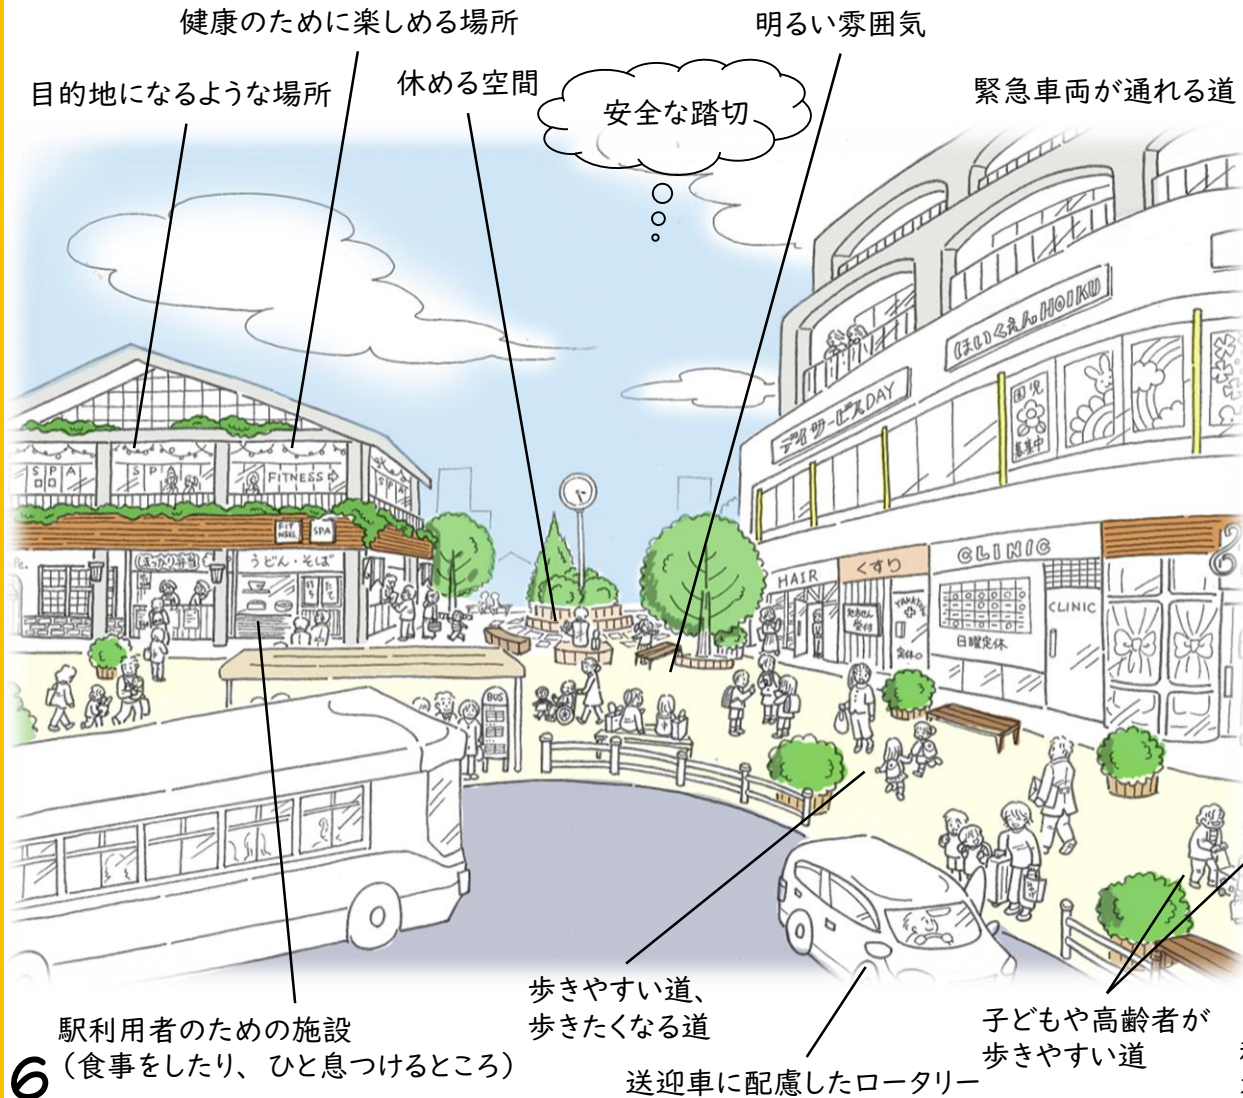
健康のために楽しめる場所

明るい雰囲気

目的地になるような場所

休める空間

安全な踏切

緊急車両が通れる道

ほいくえん HOIKU

デイサービス DAY

園児募集中

SPA

SPA

FITNESS

SPA

ほっかり弁当

うどん・そば

HAIR

くすり

CLINIC

CLINIC

日曜定休

BUS

駅利用者のための施設
（食事をしたり、ひと息つけるところ）

歩きやすい道、
歩きたくなる道

送迎車に配慮したロータリー

子どもや高齢者が
歩きやすい道

6